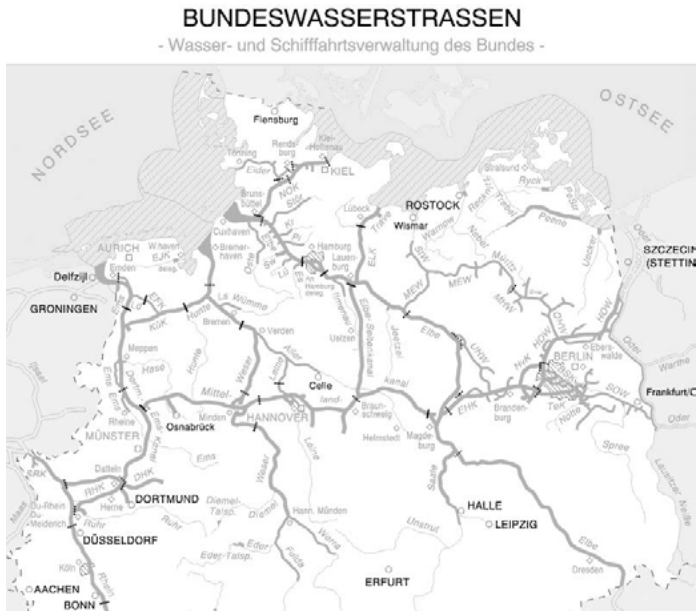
BUNDESWASSERSTRASSEN
- Wasser- und Schifffahrtsverwaltung des Bundes -

NORDSEE
OSTSEE
Flensburg
Rendsburg
Kiel-Holtenau
KIEL
Tönning
Eider
NOK
Brunsbüttel
Stör
Cuxhaven
Bremerhaven
W.haven
EJK
AURICH
Emden
Delfzijl
GRONINGEN
Lübeck
Trave
ELK
ROSTOCK
Wismar
Stralsund
Ryck
Peene
Uecker
Oder
SZCZECIN
(STETTIN)
Hamburg
Lauenburg
Ilmenau
Uelzen
Elbe-Seitenkanal
Jeetzel
Elbe
MEW
Müritz
Havel
HOW
BERLIN
Eberswalde
Warthe
Frankfurt/O
SOW
Spree
Teltow
Notte
Brandenburg
Hunte
Wümme
Bremen
Verden
Aller
Leine
Celle
Weser
Mittel-
kanal
HANNOVER
Braunschweig
Helmstedt
Magdeburg
EHK
UHW
Meppen
Hase
Ems
DEK
KüK
Rheine
MÜNSTER
Osnabrück
Minden
Emscher
Datteln
DHK
RHK
WDK
Herne
DORTMUND
Ruhr
DÜSSELDORF
Duisburg
Köln
AACHEN
BONN
Rhein
Diemel-Talsp.
Hann. Münden
Eder
Eder-Talsp.
Fulda
Werra
Unstrut
Saale
HALLE
LEIPZIG
ERFURT
Dresden
Lausitzer Neiße